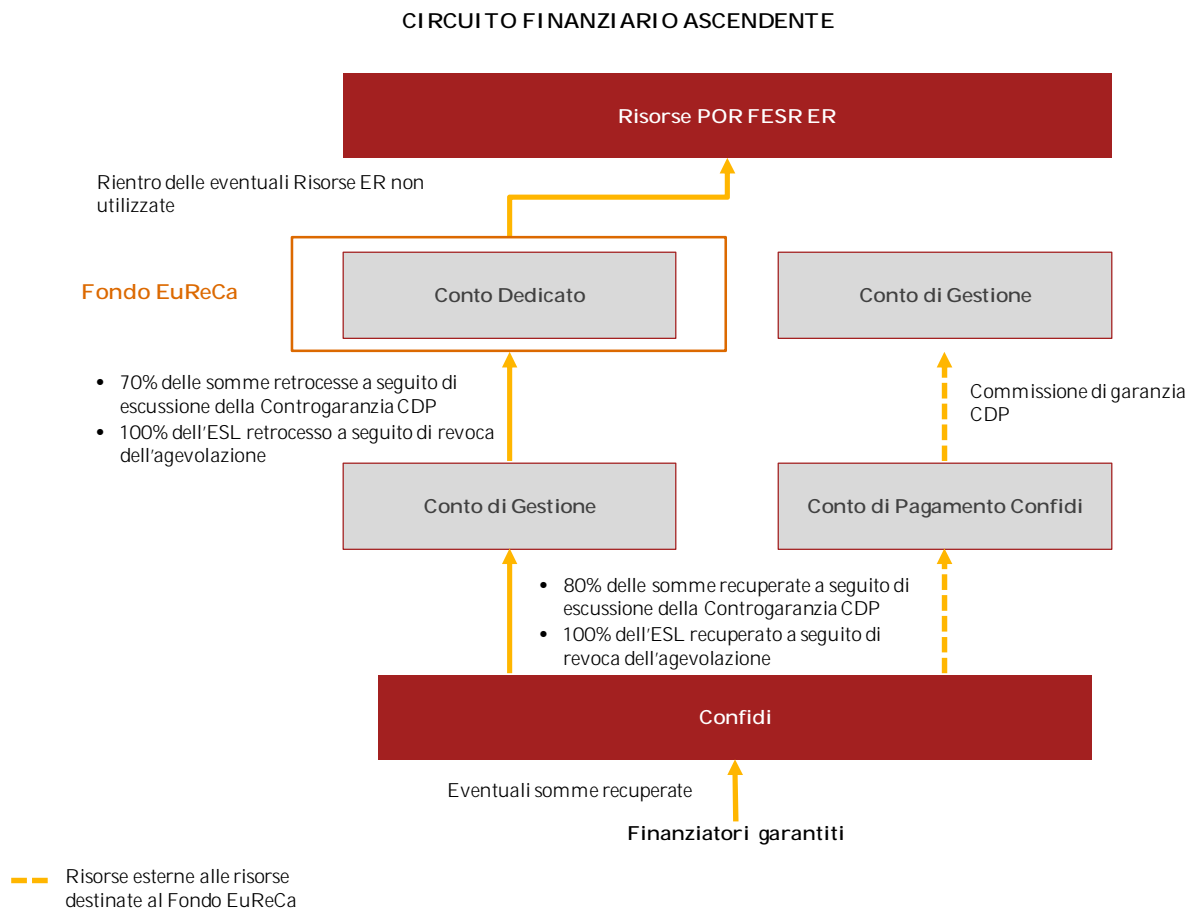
CIRCUITO FINANZIARIO ASCENDENTE

Risorse POR FESR ER

Rientro delle eventuali Risorse ER non utilizzate

Fondo EuReCa

Conto Dedicato

Conto di Gestione

• 70% delle somme retrocesse a seguito di escussione della Controgaranzia CDP
• 100% dell'ESL retrocesso a seguito di revoca dell'agevolazione

Commissione di garanzia CDP

Conto di Gestione

Conto di Pagamento Confidi

• 80% delle somme recuperate a seguito di escussione della Controgaranzia CDP
• 100% dell'ESL recuperato a seguito di revoca dell'agevolazione

Confidi

Eventuali somme recuperate

Finanziatori garantiti

Risorse esterne alle risorse destinate al Fondo EuReCa